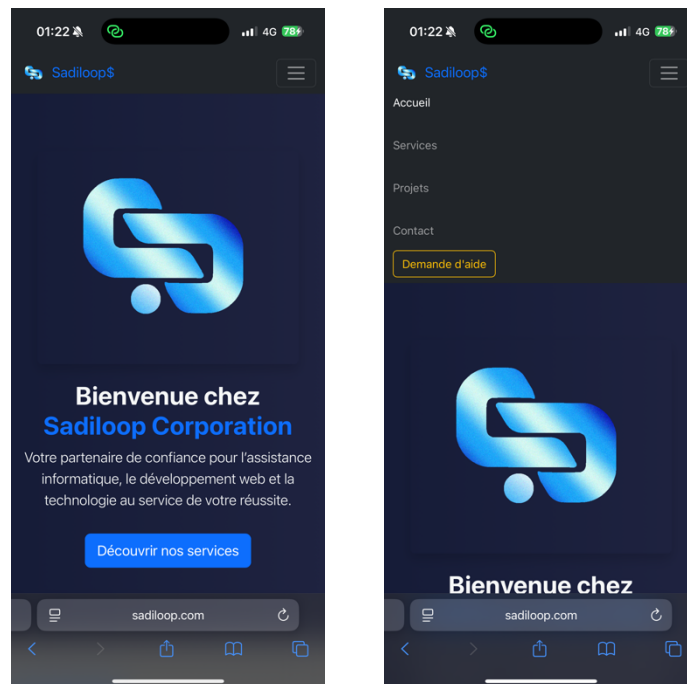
01:22 4G 78

Sadiloop$

Bienvenue chez
Sadiloop Corporation

Votre partenaire de confiance pour l'assistance informatique, le développement web et la technologie au service de votre réussite.

Découvrir nos services

sadiloop.com

01:22 4G 78

Sadiloop$

Accueil

Services

Projets

Contact

Demande d'aide

Bienvenue chez

sadiloop.com